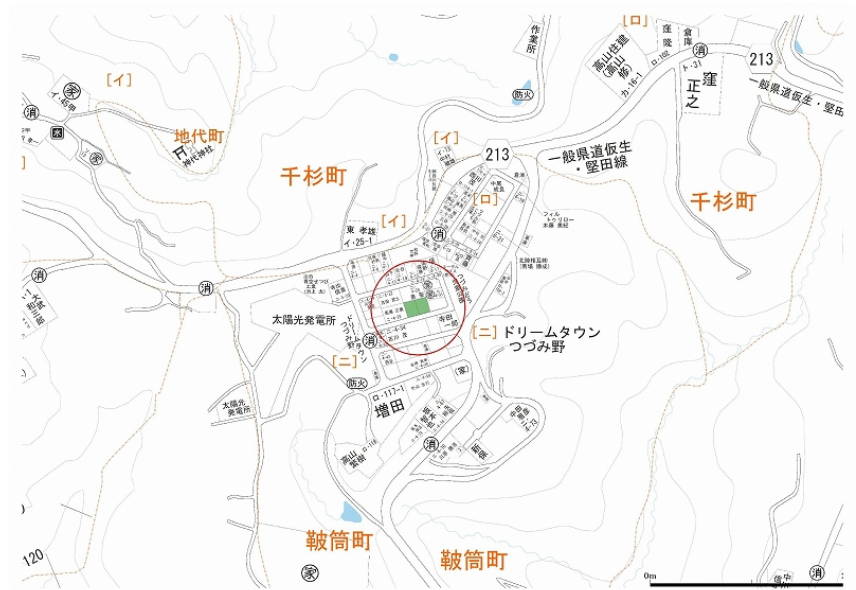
[ロ]
作業所
窪
倉庫
213
消
高山住建(高山修)
ロ-102
ト-31
窪正之
一般県道仮生・竪田
カ-16-1
防火
家
[イ]
イ-15甲
地代町
神代神社
[イ]
213
一般県道仮生・竪田線
千杉町
千杉町
[ロ]
東 孝雄
[イ]
イ-25-1
消
フィル
木藤 美紀
消
消
太陽光発電所
ドリームタウンつづみ野
寺田
[ニ]
ドリームタウンつづみ野
[ニ]
消
防火
家
ロ-117-1
増田
太陽光発電所
高山
消
120
鞍筒町
鞍筒町
家
消
0m